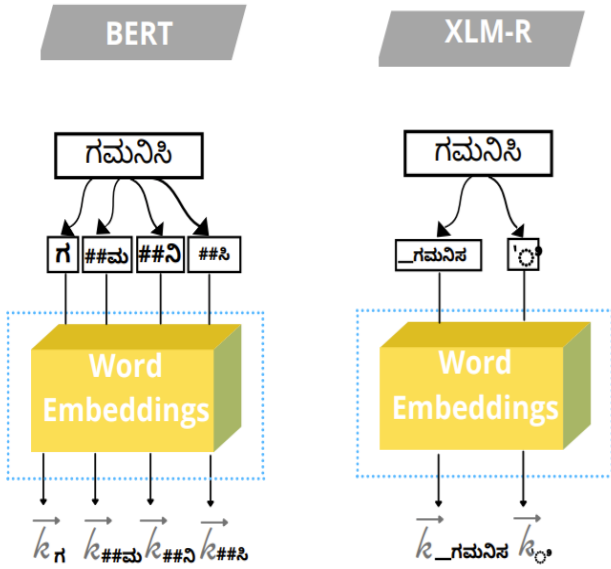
BERT

ಗಮನಿಸಿ

ಗ ##ಮ ##ನಿ ##ಸಿ

Word Embeddings

$\overrightarrow{k}_{ಗ}$ $\overrightarrow{k}_{##ಮ}$ $\overrightarrow{k}_{##ನಿ}$ $\overrightarrow{k}_{##ಸಿ}$

XLM-R

ಗಮನಿಸಿ

_ಗಮನಿಸ 'ಿ

Word Embeddings

$\overrightarrow{k}_{\_ಗಮನಿಸ}$ $\overrightarrow{k}_{ಿ}$